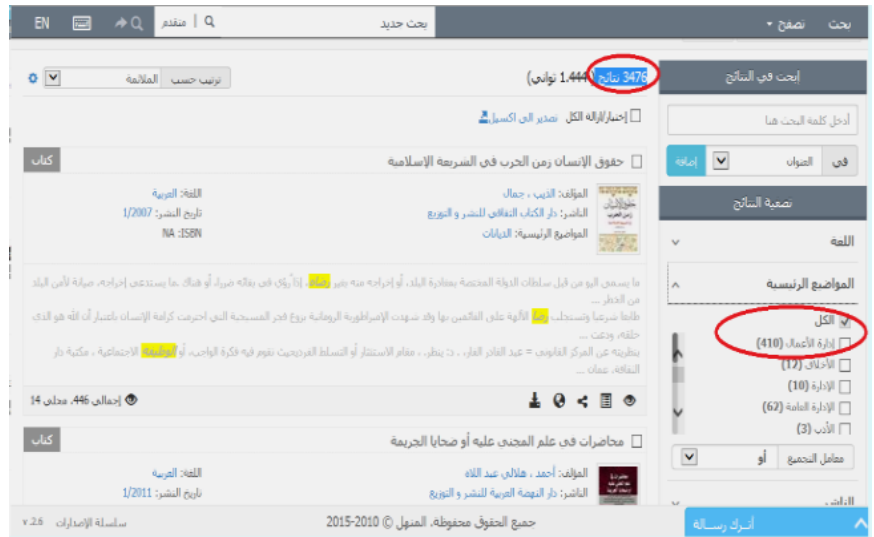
بحث تصفح ▾ بحث جديد متقدم EN

ابحث في النتائج

أدخل كلمة البحث هنا

في العنوان إضافة

تصفية النتائج

اللغة

المواضيع الرئيسية

الكل
إدارة الأعمال (410)
الأخلاق (12)
الإدارة (10)
الإدارة العامة (62)
الأدب (3)

معامل التجميع أو

3476 نتائج (1,444 ثواني)

ترتيب حسب الملاءمة

إختيار/إزالة الكل تصدير الى اكسيل

حقوق الإنسان زمن الحرب في الشريعة الإسلامية
كتاب

المؤلف: الذيب ، جمال
الناشر: دار الكتاب الثقافي للنشر و التوزيع
المواضيع الرئيسية: الديانات

اللغة: العربية
تاريخ النشر: 1/2007
ISBN: NA

ما يسمى اليوم من قبل سلطات الدولة المختصة بمغادرة البلد، أو إخراجه منه بغير رضاه، إذا رؤي في بقائه ضرراً أو هناك ما يستدعي إخراجه، صيانة لأمن البلاد من الخطر ...
طاما شرعاً وتستجلب رضا الآلهة على الظالمين بها وقد شهدت الإمبراطورية الرومانية بزوغ فجر المسيحية التي احترمت كرامة الإنسان باعتبار أن الله هو الذي خلقه، ودعت ...
بنظريته عن المركز القانوني = عبد القادر الفار ، د: ينظر ، مقام الاستئثار أو التسلط الفرديين تقوم فيه فكرة الواجب، أو الوظيفة الاجتماعية ، مكتبة دار الثقافة، عمان ...

إجمالي 446، محلي 14

محاضرات في علم المجني عليه أو ضحايا الجريمة
كتاب

المؤلف: أحمد ، هلالي عبد اللاه
الناشر: دار النهضة العربية للنشر و التوزيع

اللغة: العربية
تاريخ النشر: 1/2011

اترك رسالة

جميع الحقوق محفوظة، المنهل © 2010-2015

سلسلة الإصدارات v.2.6